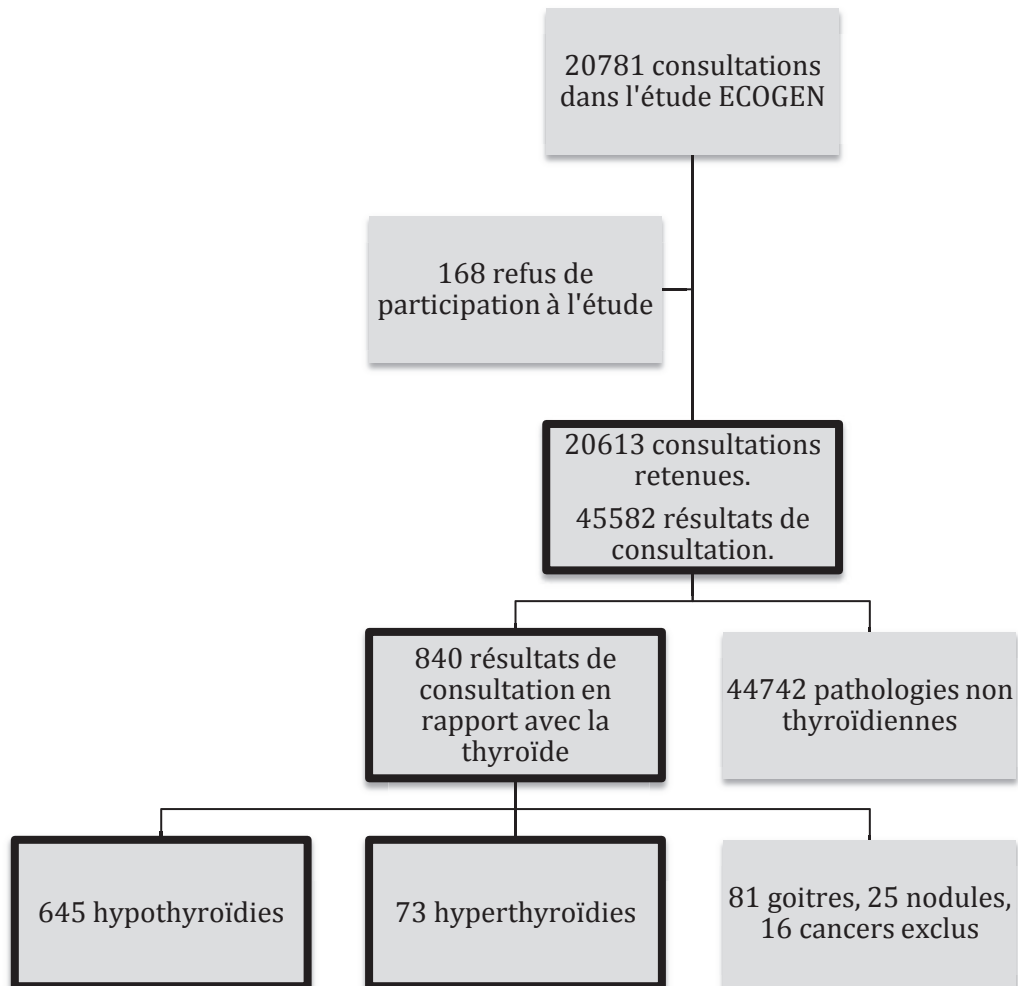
20781 consultations dans l'étude ECOGEN

168 refus de participation à l'étude

20613 consultations retenues.

45582 résultats de consultation.

840 résultats de consultation en rapport avec la thyroïde

44742 pathologies non thyroïdiennes

645 hypothyroïdies

73 hyperthyroïdies

81 goitres, 25 nodules, 16 cancers exclus